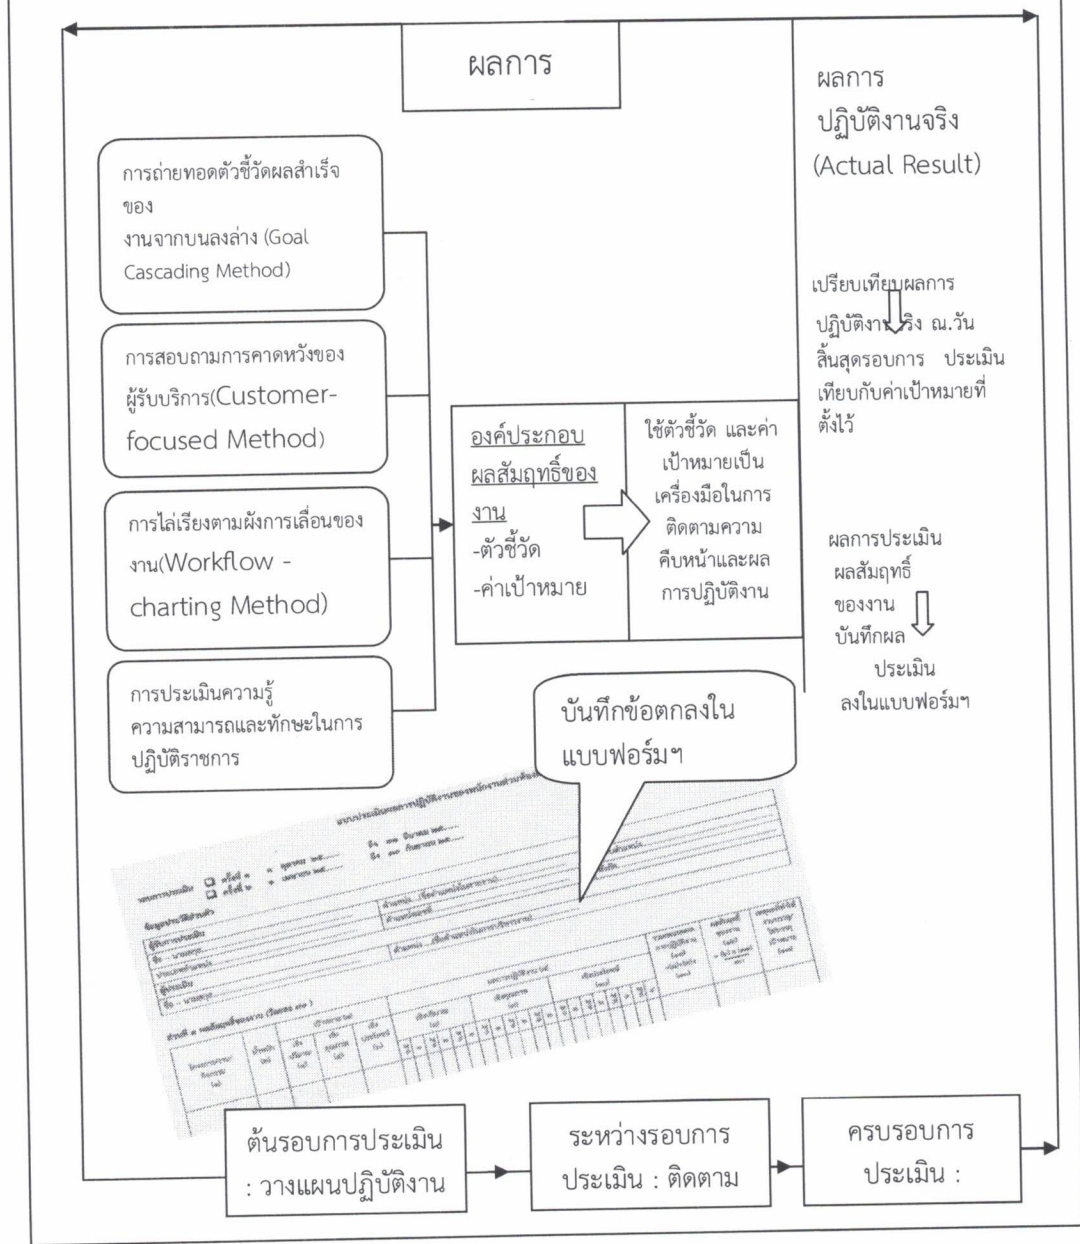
ผลการ

ผลการ ปฏิบัติงานจริง (Actual Result)

การถ่ายทอดตัวชี้วัดผลสำเร็จของ งานจากบนลงล่าง (Goal Cascading Method)

การสอบถามการคาดหวังของผู้รับบริการ(Customer-focused Method)

การไล่เรียงตามผังการเลื่อนของงาน(Workflow - charting Method)

การประเมินความรู้ ความสามารถและทักษะในการปฏิบัติราชการ

องค์ประกอบผลสัมฤทธิ์ของงาน
-ตัวชี้วัด
-ค่าเป้าหมาย

ใช้ตัวชี้วัด และค่าเป้าหมายเป็นเครื่องมือในการติดตามความคืบหน้าและผลการปฏิบัติงาน

เปรียบเทียบผลการปฏิบัติงานจริง ณ.วันสิ้นสุดรอบการ ประเมิน เทียบกับค่าเป้าหมายที่ตั้งไว้

ผลการประเมินผลสัมฤทธิ์ของงาน บันทึกผลประเมิน ลงในแบบฟอร์มฯ

บันทึกข้อตกลงในแบบฟอร์มฯ

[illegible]

ต้นรอบการประเมิน : วางแผนปฏิบัติงาน

ระหว่างรอบการประเมิน : ติดตาม

ครบรอบการประเมิน :